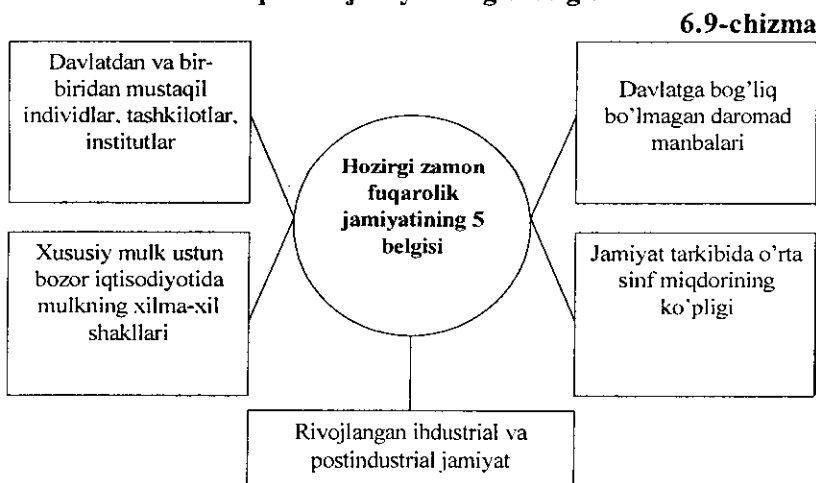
6.9-chizma

Davlatdan va bir-biridan mustaqil individlar, tashkilotlar, institutlar

Davlatga bog'liq bo'lmagan daromad manbalari

Hozirgi zamon fuqarolik jamiyatining 5 belgisi

Xususiy mulk ustun bozor iqtisodiyotida mulkning xilma-xil shakllari

Jamiyat tarkibida o'rta sinf miqdorining ko'pligi

Rivojlangan ihdustrial va postindustrial jamiyat